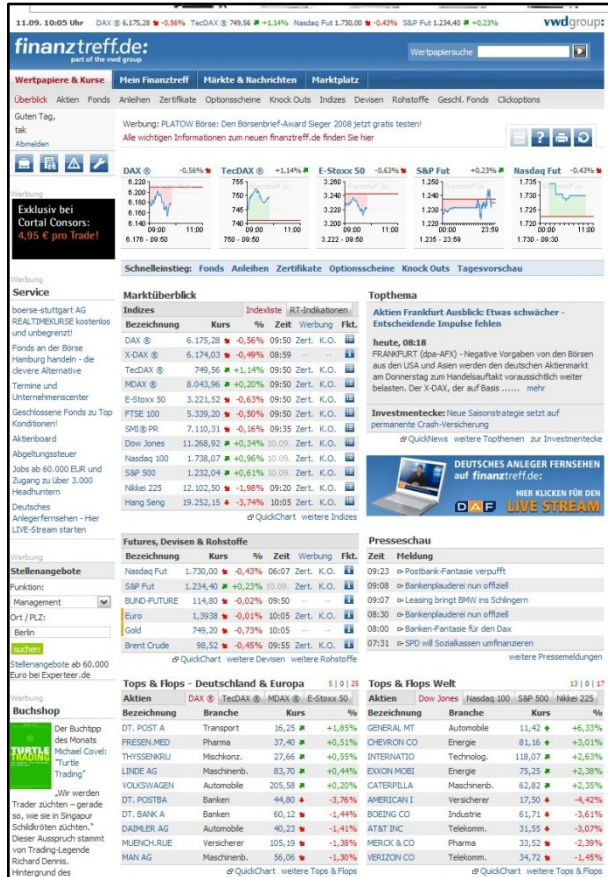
11.09. 10:05 Uhr DAX ® 6.175,28 -0,56% TecDAX ® 749,56 +1,14% Nasdaq Fut 1.730,00 -0,43% S&P Fut 1.234,40 +0,23% vwd group

finanztreff.de: part of the vwd group

Wertpapiersuche

Wertpapiere & Kurse | Mein Finanztreff | Märkte & Nachrichten | Marktplatz

Überblick Aktien Fonds Anleihen Zertifikate Optionsscheine Knock Outs Indizes Devisen Rohstoffe Geschl. Fonds Clickoptions

Guten Tag, tak
Abmelden

Werbung: PLATOW Börse: Den Börsenbrief-Award Sieger 2008 jetzt gratis testen!
Alle wichtigen Informationen zum neuen finanztreff.de finden Sie hier

DAX ® -0,56% | TecDAX ® +1,14% | E-Stoxx 50 -0,63% | S&P Fut +0,23% | Nasdaq Fut -0,43%
6.176 - 09:50 | 750 - 09:50 | 3.222 - 09:50 | 1.236 - 23:59 | 1.730 - 09:30

Werbung
Exklusiv bei Cortal Consors: 4,95 € pro Trade!

Schnelleinstieg: Fonds Anleihen Zertifikate Optionsscheine Knock Outs Tagesvorschau

Werbung
Service
boerse-stuttgart AG REALTIMEKURSE kostenlos und unbegrenzt!
Fonds an der Börse Hamburg handeln - die clevere Alternative
Termine und Unternehmenscenter
Geschlossene Fonds zu Top Konditionen!
Aktienboard
Abgeltungssteuer
Jobs ab 60.000 EUR und Zugang zu über 3.000 Headhuntern
Deutsches Anlegerfernsehen - Hier LIVE-Stream starten

Marktüberblick
Indizes | Indexliste | RT-Indikationen

| Bezeichnung | Kurs | % | Zeit | Werbung | Fkt. |
|---|---|---|---|---|---|
| DAX ® | 6.175,28 | -0,56% | 09:50 | Zert. K.O. | |
| X-DAX ® | 6.174,03 | -0,49% | 08:59 | - | |
| TecDAX ® | 749,56 | +1,14% | 09:50 | Zert. K.O. | |
| MDAX ® | 8.043,96 | +0,20% | 09:50 | Zert. K.O. | |
| E-Stoxx 50 | 3.221,52 | -0,63% | 09:50 | Zert. K.O. | |
| FTSE 100 | 5.339,20 | -0,50% | 09:50 | Zert. K.O. | |
| SMI® PR | 7.110,31 | -0,16% | 09:35 | Zert. K.O. | |
| Dow Jones | 11.268,92 | +0,34% | 10.09. | Zert. K.O. | |
| Nasdaq 100 | 1.738,07 | +0,96% | 10.09. | Zert. K.O. | |
| S&P 500 | 1.232,04 | +0,61% | 10.09. | Zert. K.O. | |
| Nikkei 225 | 12.102,50 | -1,98% | 09:20 | Zert. K.O. | |
| Hang Seng | 19.252,15 | -3,74% | 10:05 | Zert. K.O. | |

QuickChart weitere Indizes

Topthema
Aktien Frankfurt Ausblick: Etwas schwächer - Entscheidende Impulse fehlen
heute, 08:18
FRANKFURT (dpa-AFX) - Negative Vorgaben von den Börsen aus den USA und Asien werden den deutschen Aktienmarkt am Donnerstag zum Handelsauftakt voraussichtlich weiter belasten. Der X-DAX, der auf Basis ...... mehr
Investmentecke: Neue Saisonstrategie setzt auf permanente Crash-Versicherung
QuickNews weitere Topthemen zur Investmentecke

DEUTSCHES ANLEGER FERNSEHEN auf finanztreff.de: HIER KLICKEN FÜR DEN DAF LIVE STREAM

Werbung
Stellenangebote
Funktion: Management
Ort / PLZ: Berlin
suchen
Stellenangebote ab 60.000 Euro bei Experteer.de

Futures, Devisen & Rohstoffe
| Bezeichnung | Kurs | % | Zeit | Werbung | Fkt. |
|---|---|---|---|---|---|
| Nasdaq Fut | 1.730,00 | -0,43% | 06:07 | Zert. K.O. | |
| S&P Fut | 1.234,40 | +0,23% | 10.09. | Zert. K.O. | |
| BUND-FUTURE | 114,80 | -0,02% | 09:50 | - | |
| Euro | 1,3938 | -0,01% | 10:05 | Zert. K.O. | |
| Gold | 749,20 | -0,73% | 10:05 | - | |
| Brent Crude | 98,52 | -0,45% | 09:55 | Zert. K.O. | |

QuickChart weitere Devisen weitere Rohstoffe

Presseschau
| Zeit | Meldung |
|---|---|
| 09:23 | Postbank-Fantasie verpufft |
| 09:08 | Bankenplauderei nun offiziell |
| 09:07 | Leasing bringt BMW ins Schlingern |
| 08:30 | Bankenplauderei nun offiziell |
| 08:00 | Banken-Fantasie für den Dax |
| 07:31 | SPD will Sozialkassen umfinanzieren |

weitere Pressemeldungen

Werbung
Buchshop
TURTLE TRADING
Der Buchtipp des Monats Michael Covel: "Turtle Trading"
„Wir werden Trader züchten – gerade so, wie sie in Singapur Schildkröten züchten." Dieser Ausspruch stammt von Trading-Legende Richard Dennis. Hintergrund des

Tops & Flops - Deutschland & Europa 5 | 0 | 25
Aktien | DAX ® | TecDAX ® | MDAX ® | E-Stoxx 50

| Bezeichnung | Branche | Kurs | % |
|---|---|---|---|
| DT. POST A | Transport | 16,25 | +1,85% |
| FRESEN.MED | Pharma | 37,40 | +0,51% |
| THYSSENKRU | Maschinenkonz. | 27,66 | +0,55% |
| LINDE AG | Maschinenb. | 83,70 | +0,44% |
| VOLKSWAGEN | Automobile | 205,58 | +0,20% |
| DT. POSTBA | Banken | 44,80 | -3,76% |
| DT. BANK A | Banken | 60,12 | -1,44% |
| DAIMLER AG | Automobile | 40,23 | -1,41% |
| MUENCH.RUE | Versicherer | 105,19 | -1,38% |
| MAN AG | Maschinenb. | 56,06 | -1,30% |

QuickChart weitere Tops & Flops

Tops & Flops Welt 13 | 0 | 17
Aktien | Dow Jones | Nasdaq 100 | S&P 500 | Nikkei 225

| Bezeichnung | Branche | Kurs | % |
|---|---|---|---|
| GENERAL MT | Automobile | 11,42 | +6,33% |
| CHEVRON CO | Energie | 81,16 | +3,01% |
| INTERNATIO | Technolog. | 118,07 | +2,63% |
| EXXON MOBI | Energie | 75,25 | +2,38% |
| CATERPILLA | Maschinenb. | 62,82 | +2,35% |
| AMERICAN I | Versicherer | 17,50 | -4,42% |
| BOEING CO | Industrie | 61,71 | -3,61% |
| AT&T INC | Telekomm. | 31,55 | -3,07% |
| MERCK & CO | Pharma | 33,52 | -2,39% |
| VERIZON CO | Telekomm. | 34,72 | -1,45% |

QuickChart weitere Tops & Flops